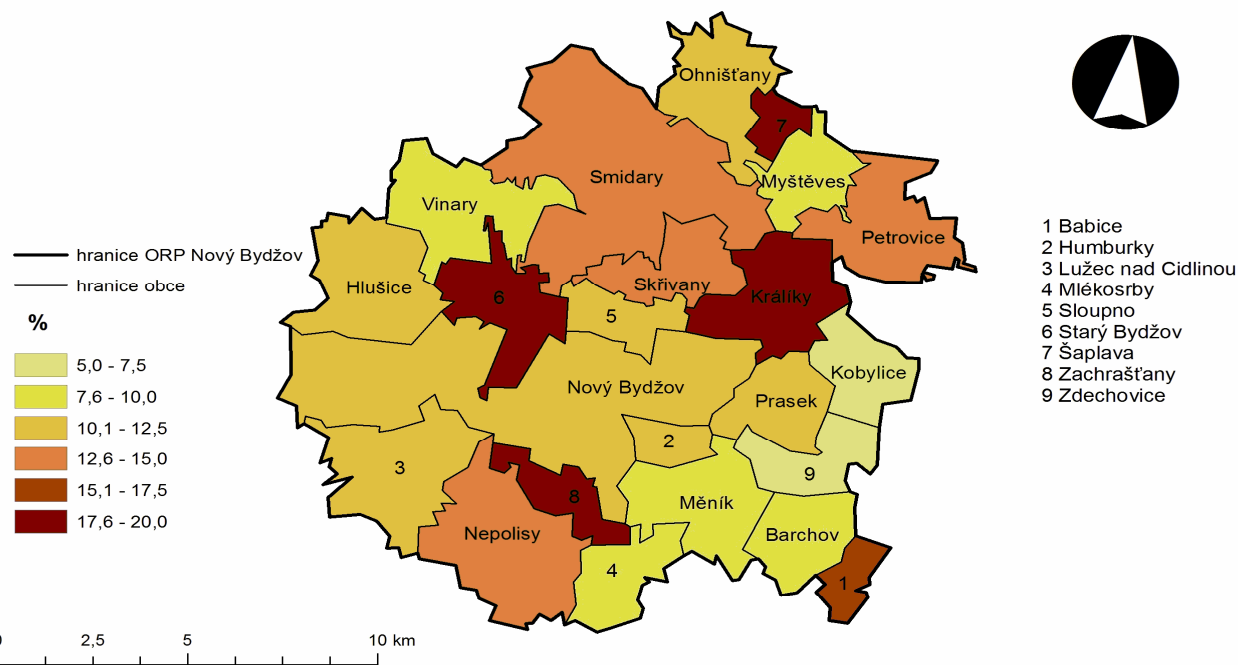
hranice ORP Nový Bydžov
hranice obce

%
5,0 - 7,5
7,6 - 10,0
10,1 - 12,5
12,6 - 15,0
15,1 - 17,5
17,6 - 20,0

Ohnišťany
7
Smidary
Myštěves
Vinary
Petrovice
Hlušice
6
Skřivany
Králíky
5
Kobylice
Nový Bydžov
Prasek
2
3
9
8
Měník
Nepolisy
Barchov
4
1

1 Babice
2 Humburky
3 Lužec nad Cidlinou
4 Mlékosrby
5 Sloupno
6 Starý Bydžov
7 Šaplava
8 Zachrašťany
9 Zdechovice

0 2,5 5 10 km